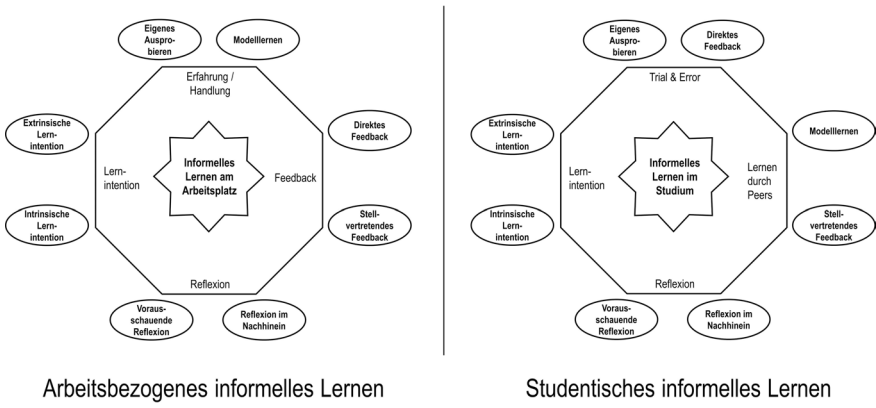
Eigenes Ausprobieren

Modelllernen

Erfahrung / Handlung

Extrinsische Lernintention

Direktes Feedback

Lernintention

Informelles Lernen am Arbeitsplatz

Feedback

Intrinsische Lernintention

Stellvertretendes Feedback

Reflexion

Vorausschauende Reflexion

Reflexion im Nachhinein

Arbeitsbezogenes informelles Lernen

Eigenes Ausprobieren

Direktes Feedback

Trial & Error

Extrinsische Lernintention

Modelllernen

Lernintention

Informelles Lernen im Studium

Lernen durch Peers

Intrinsische Lernintention

Stellvertretendes Feedback

Reflexion

Vorausschauende Reflexion

Reflexion im Nachhinein

Studentisches informelles Lernen